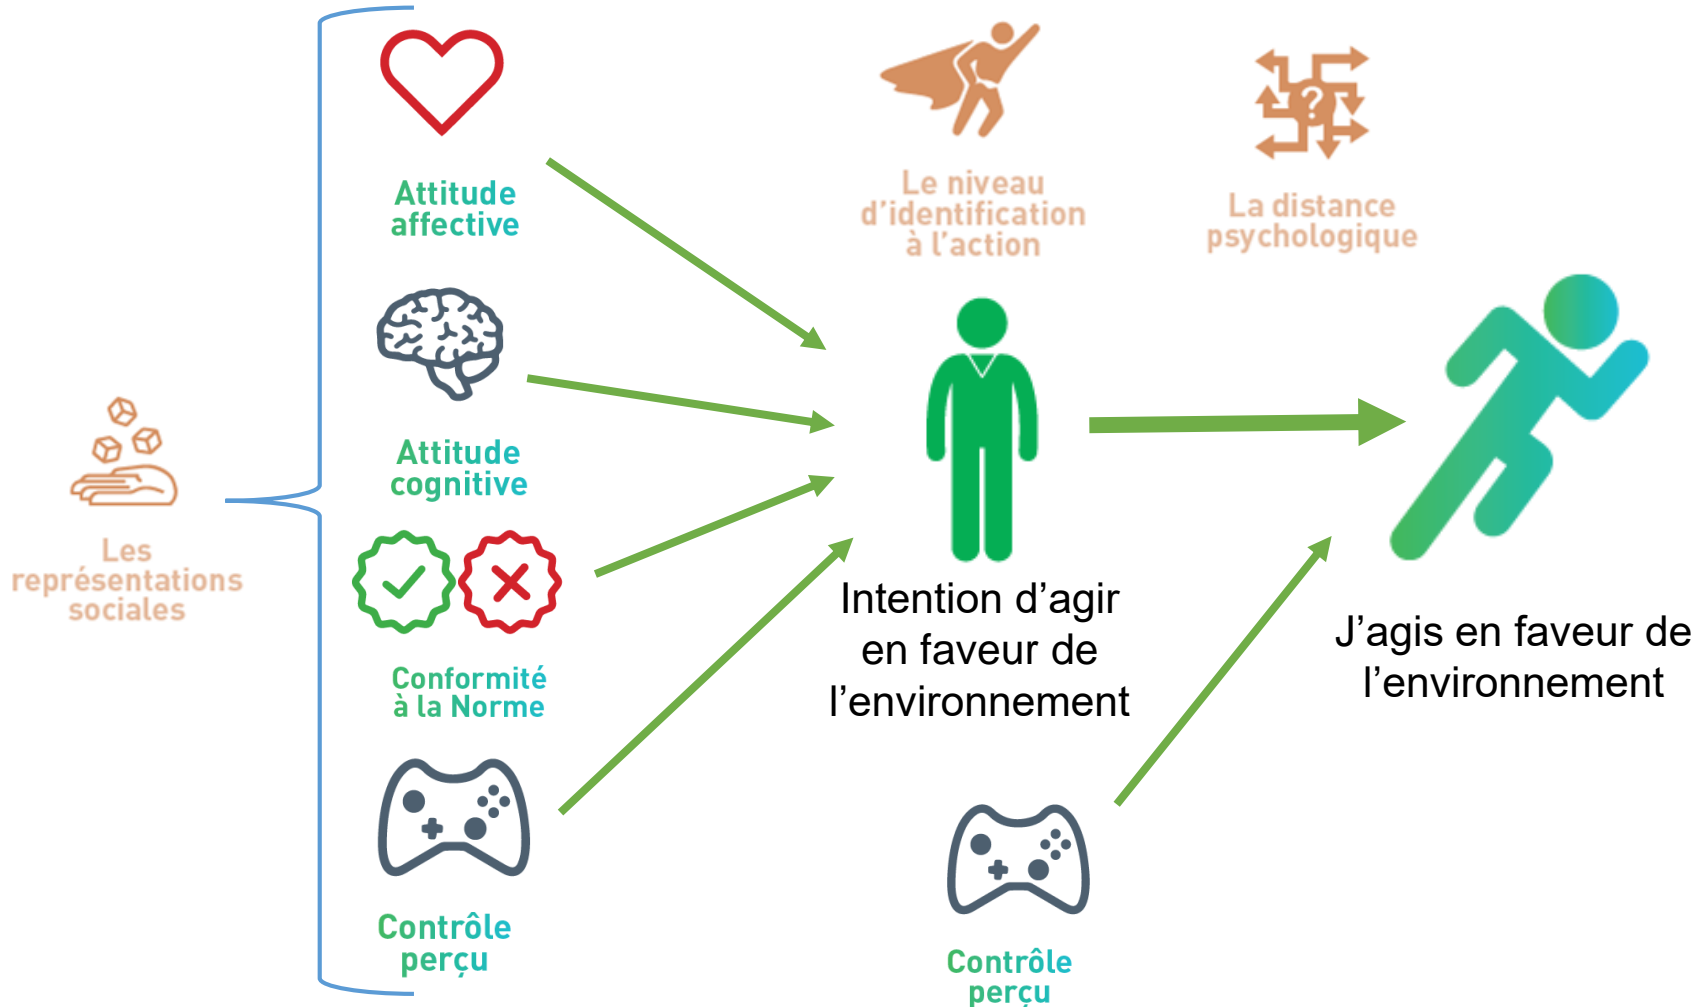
Les représentations sociales

Attitude affective

Attitude cognitive

Conformité à la Norme

Contrôle perçu

Le niveau d'identification à l'action

La distance psychologique

Intention d'agir en faveur de l'environnement

J'agis en faveur de l'environnement

Contrôle perçu